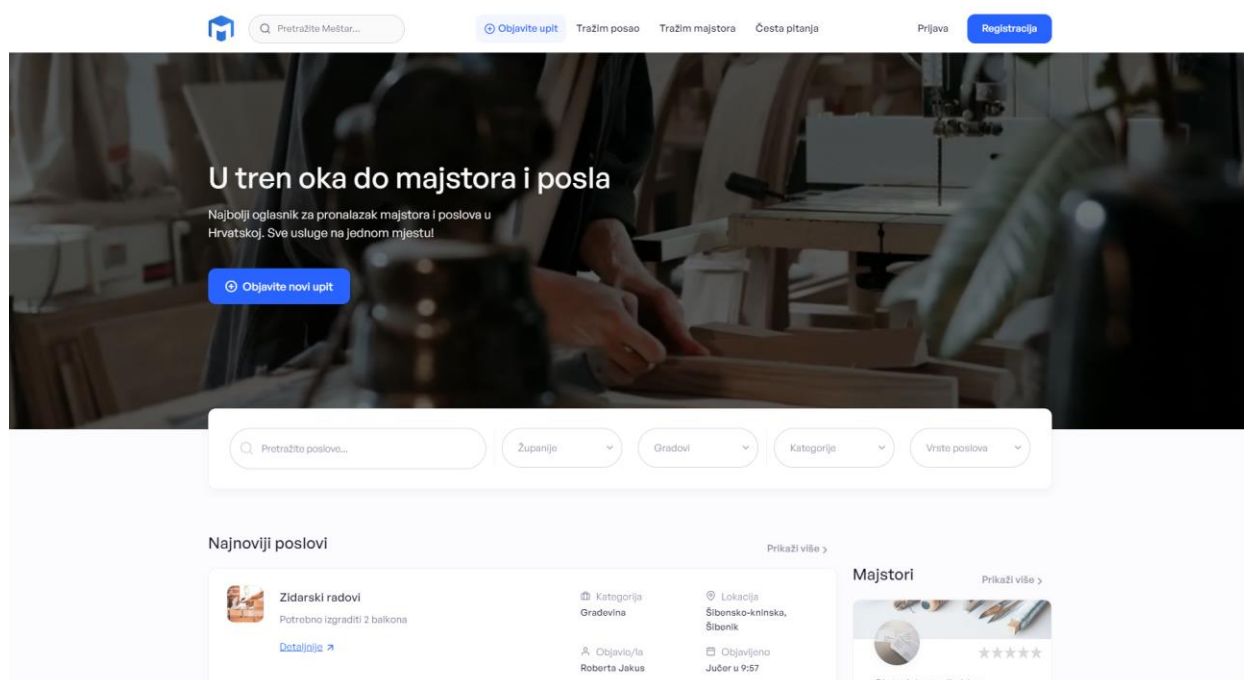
Pretražite Meštar...

Objavite upit Tražim posao Tražim majstora Česta pitanja

Prijava Registracija

U tren oka do majstora i posla

Najbolji oglasnik za pronalazak majstora i poslova u Hrvatskoj. Sve usluge na jednom mjestu!

Objavite novi upit

Pretražite poslove...

Županije

Gradovi

Kategorije

Vrste poslova

Najnoviji poslovi

Prikaži više >

Zidarski radovi

Potrebno izgraditi 2 balkona

Detaljnije ↗

Kategorija
Građevina

Lokacija
Šibensko-kninska, Šibenik

Objavio/la
Roberta Jakus

Objavljeno
Jučer u 9:57

Majstori

Prikaži više >

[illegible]